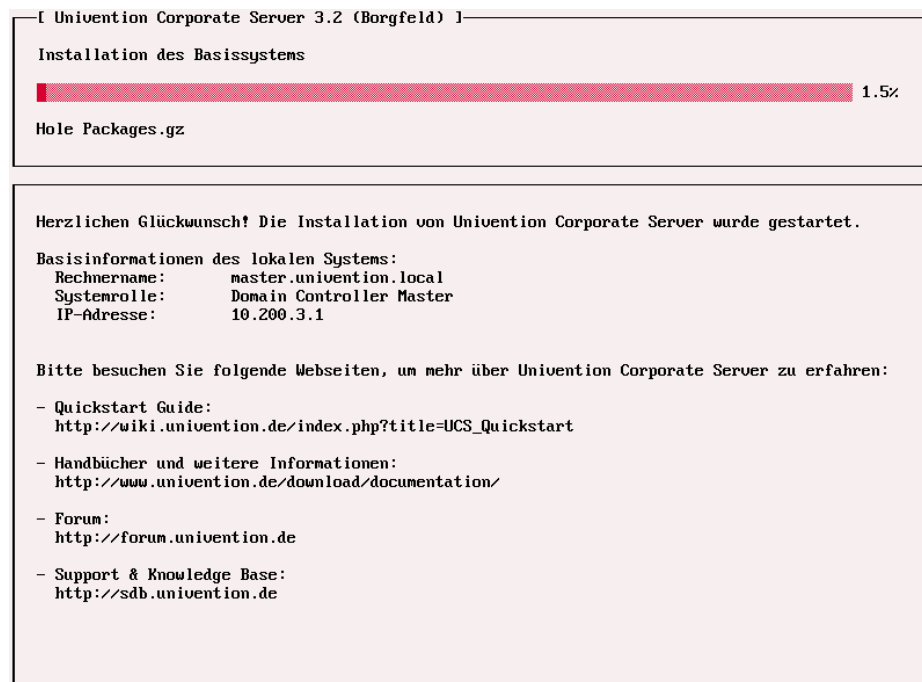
[ Univention Corporate Server 3.2 (Borgfeld) ]

Installation des Basissystems

1.5%

Hole Packages.gz

Herzlichen Glückwunsch! Die Installation von Univention Corporate Server wurde gestartet.

Basisinformationen des lokalen Systems:
Rechnername: master.univention.local
Systemrolle: Domain Controller Master
IP-Adresse: 10.200.3.1

Bitte besuchen Sie folgende Webseiten, um mehr über Univention Corporate Server zu erfahren:

- Quickstart Guide:
http://wiki.univention.de/index.php?title=UCS_Quickstart

- Handbücher und weitere Informationen:
http://www.univention.de/download/documentation/

- Forum:
http://forum.univention.de

- Support & Knowledge Base:
http://sdb.univention.de